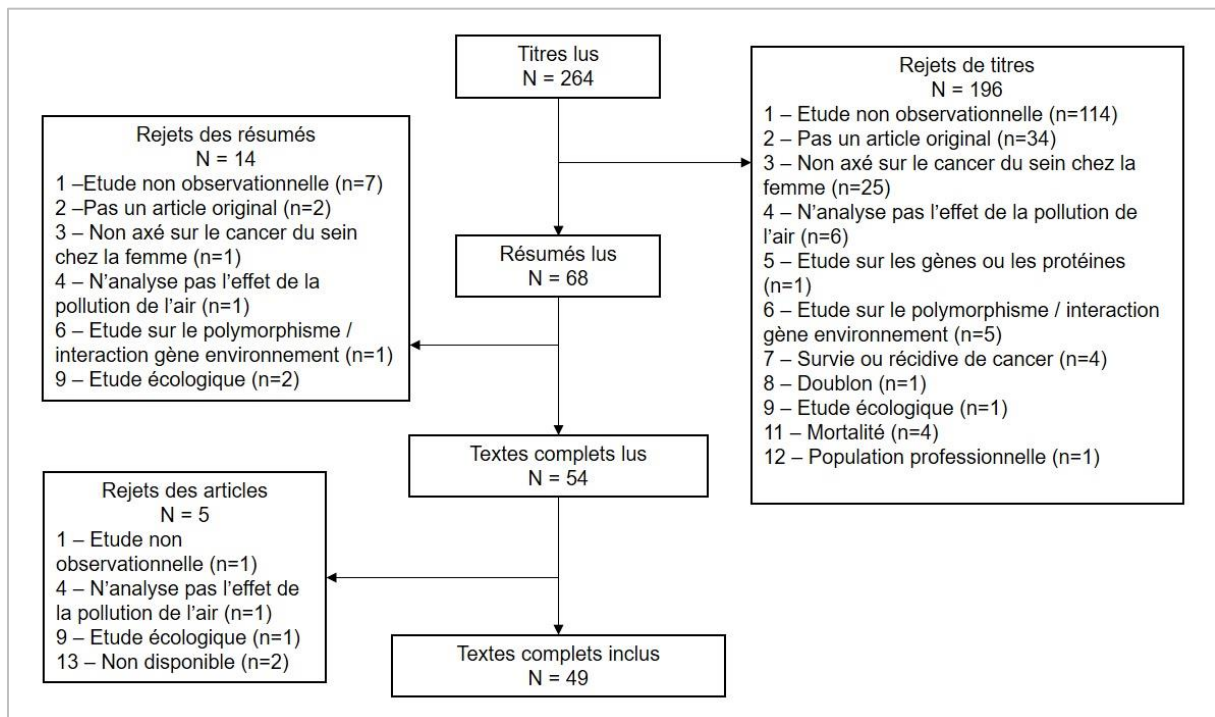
Titres lus
N = 264

Rejets de titres
N = 196
1 – Etude non observationnelle (n=114)
2 – Pas un article original (n=34)
3 – Non axé sur le cancer du sein chez la femme (n=25)
4 – N'analyse pas l'effet de la pollution de l'air (n=6)
5 – Etude sur les gènes ou les protéines (n=1)
6 – Etude sur le polymorphisme / interaction gène environnement (n=5)
7 – Survie ou récidive de cancer (n=4)
8 – Doublon (n=1)
9 – Etude écologique (n=1)
11 – Mortalité (n=4)
12 – Population professionnelle (n=1)

Rejets des résumés
N = 14
1 –Etude non observationnelle (n=7)
2 –Pas un article original (n=2)
3 – Non axé sur le cancer du sein chez la femme (n=1)
4 – N'analyse pas l'effet de la pollution de l'air (n=1)
6 – Etude sur le polymorphisme / interaction gène environnement (n=1)
9 – Etude écologique (n=2)

Résumés lus
N = 68

Textes complets lus
N = 54

Rejets des articles
N = 5
1 – Etude non observationnelle (n=1)
4 – N'analyse pas l'effet de la pollution de l'air (n=1)
9 – Etude écologique (n=1)
13 – Non disponible (n=2)

Textes complets inclus
N = 49